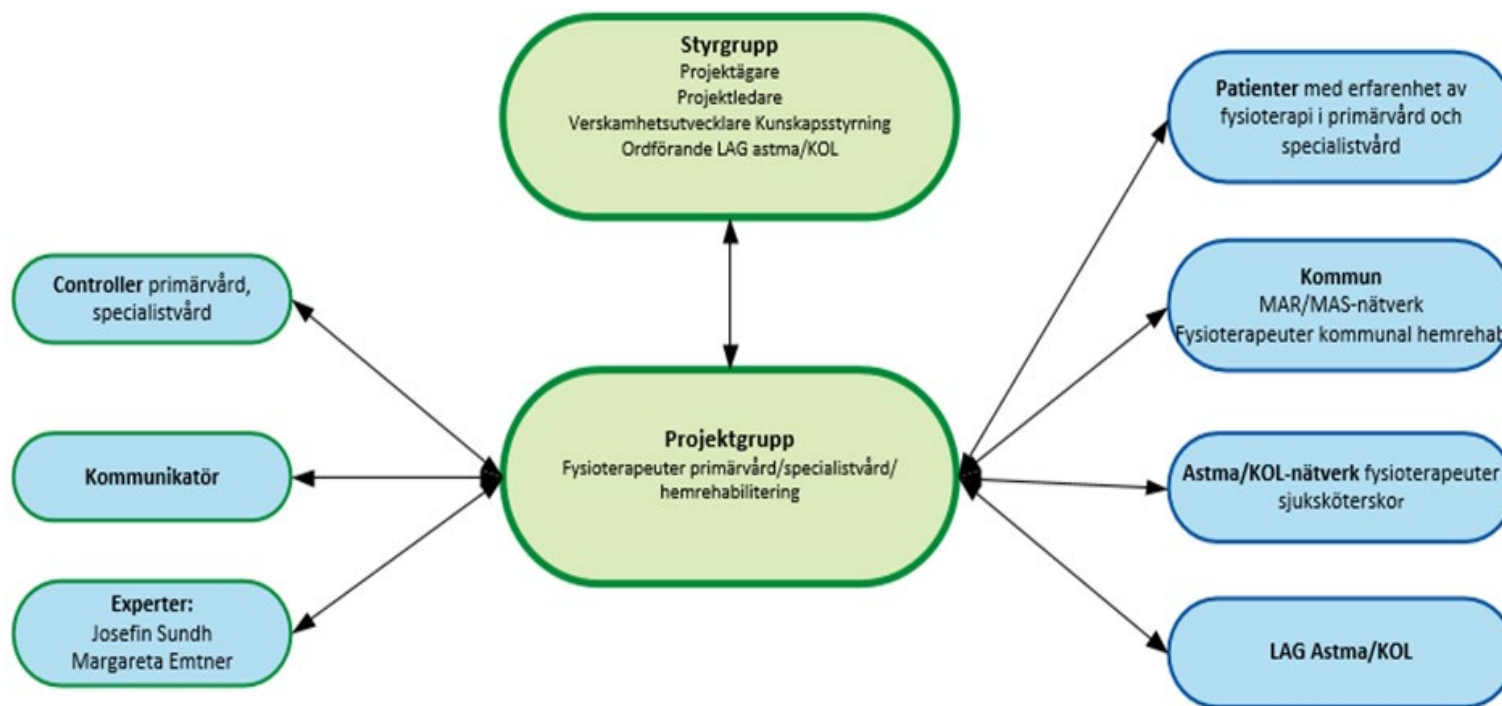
Styrgrupp
Projektägare
Projektledare
Verskamhetsutvecklare Kunskapsstyrning
Ordförande LAG astma/KOL

Controller primärvård, specialistvård

Kommunikatör

Experter:
Josefin Sundh
Margareta Emtner

Projektgrupp
Fysioterapeuter primärvård/specialistvård/ hemrehabilitering

Patienter med erfarenhet av fysioterapi i primärvård och specialistvård

Kommun
MAR/MAS-nätverk
Fysioterapeuter kommunal hemrehab

Astma/KOL-nätverk fysioterapeuter sjuksköterskor

LAG Astma/KOL